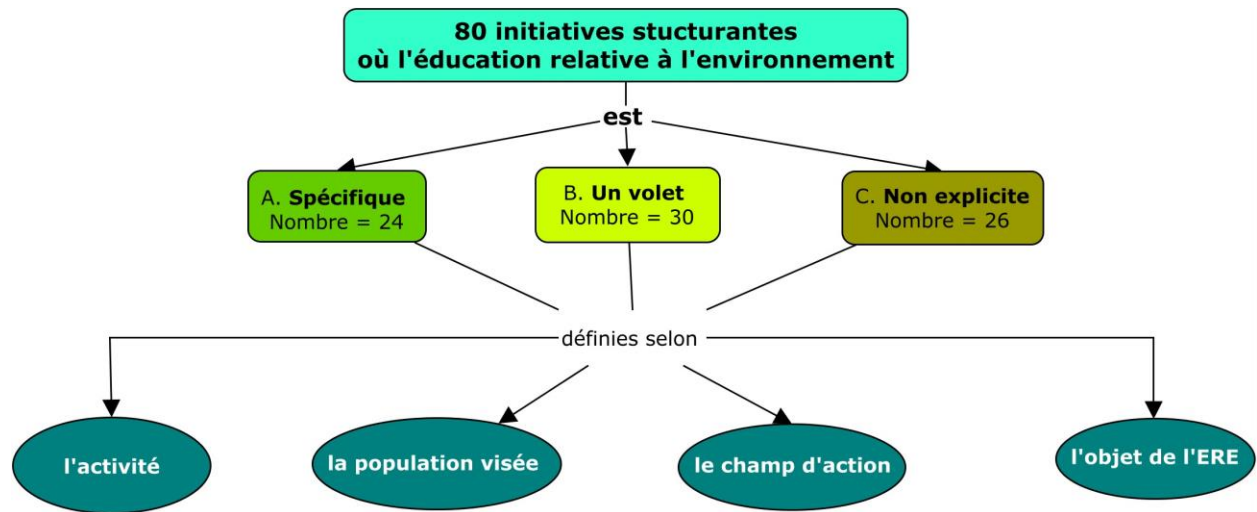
80 initiatives stucturantes
où l'éducation relative à l'environnement

est

A. **Spécifique**
Nombre = 24

B. **Un volet**
Nombre = 30

C. **Non explicite**
Nombre = 26

définies selon

l'activité

la population visée

le champ d'action

l'objet de l'ERE